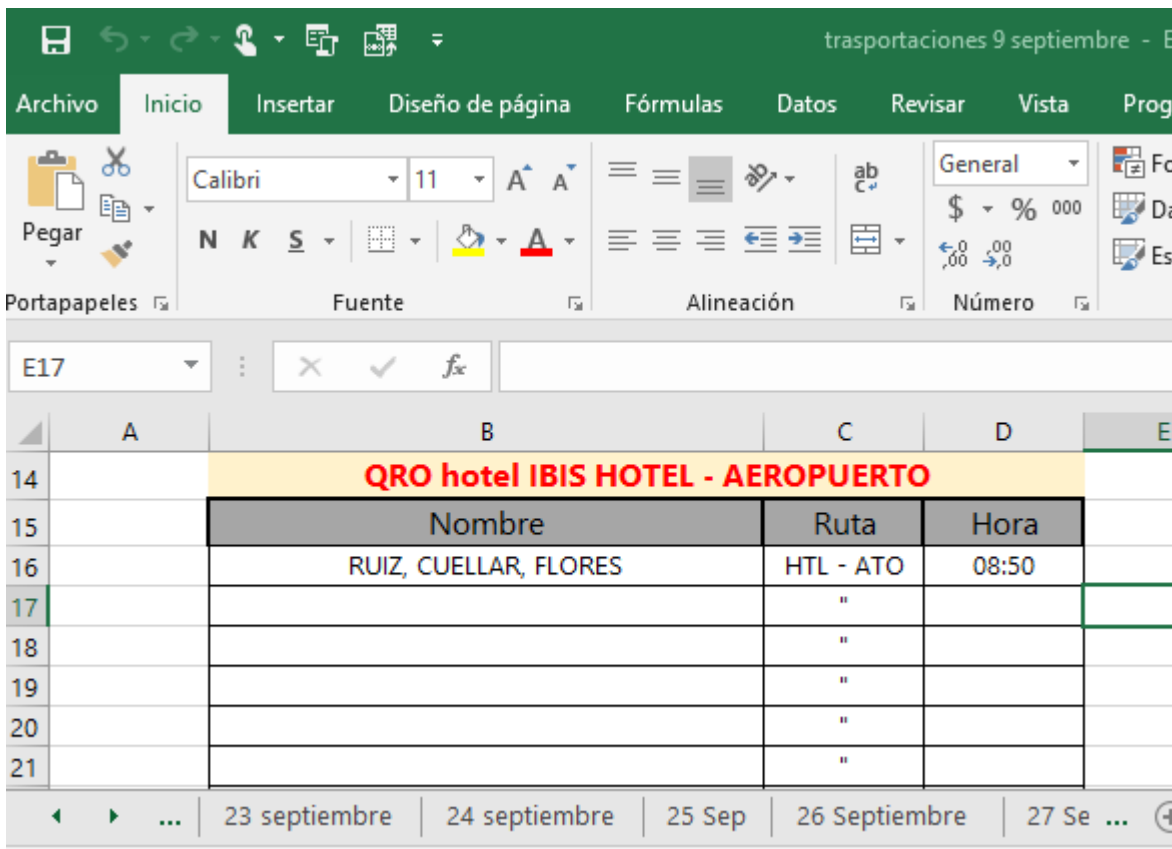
trasportaciones 9 septiembre - E

Archivo Inicio Insertar Diseño de página Fórmulas Datos Revisar Vista Prog

Pegar
Portapapeles

Calibri 11
N K S
Fuente

Alineación

General
$ % 000
Número

Fo
Da
Es

E17

$f_x$

| | A | B | C | D | E |
|---|---|---|---|---|---|
| 14 | | QRO hotel IBIS HOTEL - AEROPUERTO | | | |
| 15 | | Nombre | Ruta | Hora | |
| 16 | | RUIZ, CUELLAR, FLORES | HTL - ATO | 08:50 | |
| 17 | | | " | | |
| 18 | | | " | | |
| 19 | | | " | | |
| 20 | | | " | | |
| 21 | | | " | | |

... 23 septiembre 24 septiembre 25 Sep 26 Septiembre 27 Se ...